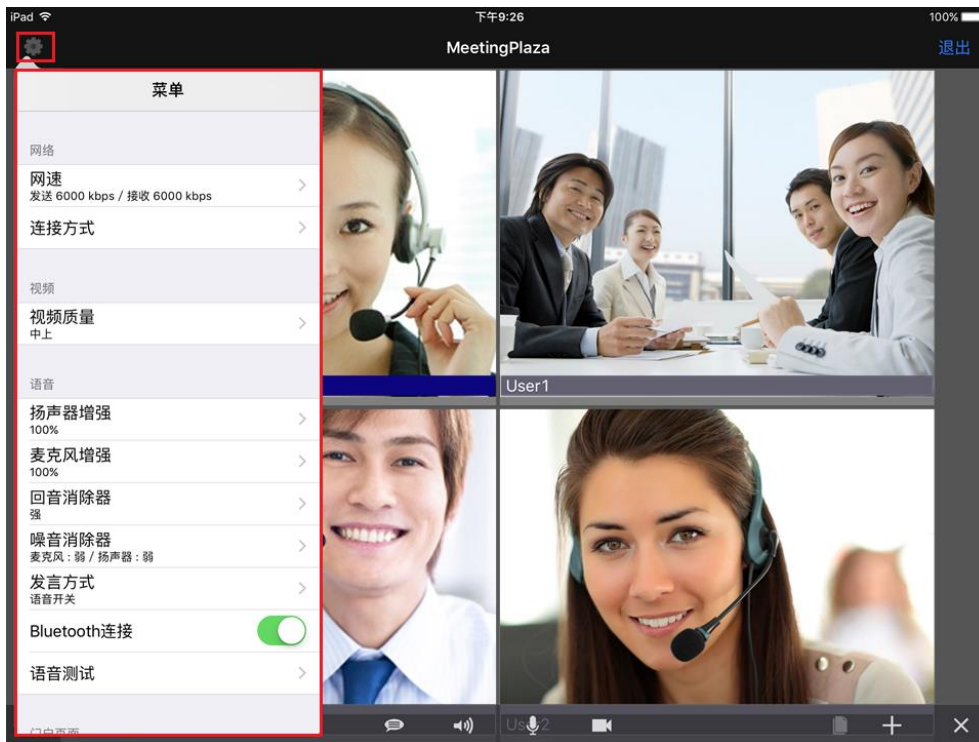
iPad
下午9:26
100%

MeetingPlaza
退出

菜单

网络

网速
发送 6000 kbps / 接收 6000 kbps

连接方式

视频

视频质量
中上

语音

扬声器增强
100%

麦克风增强
100%

回音消除器
强

噪音消除器
麦克风：弱 / 扬声器：弱

发言方式
语音开关

Bluetooth连接

语音测试

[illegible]

User1

Us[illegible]2